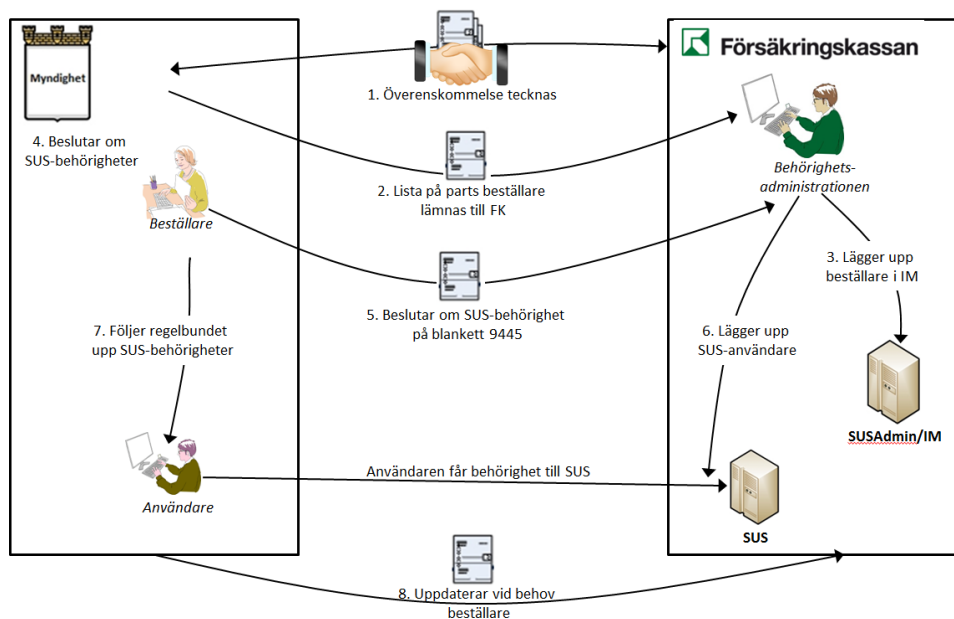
Myndighet

4. Beslutar om SUS-behörigheter

Beställare

7. Följer regelbundet upp SUS-behörigheter

Användare

1. Överenskommelse tecknas

2. Lista på parts beställare lämnas till FK

5. Beslutar om SUS-behörighet på blankett 9445

Användaren får behörighet till SUS

8. Uppdaterar vid behov beställare

Försäkringskassan

Behörighets-administrationen

3. Lägger upp beställare i IM

6. Lägger upp SUS-användare

SUSAdmin/IM

SUS